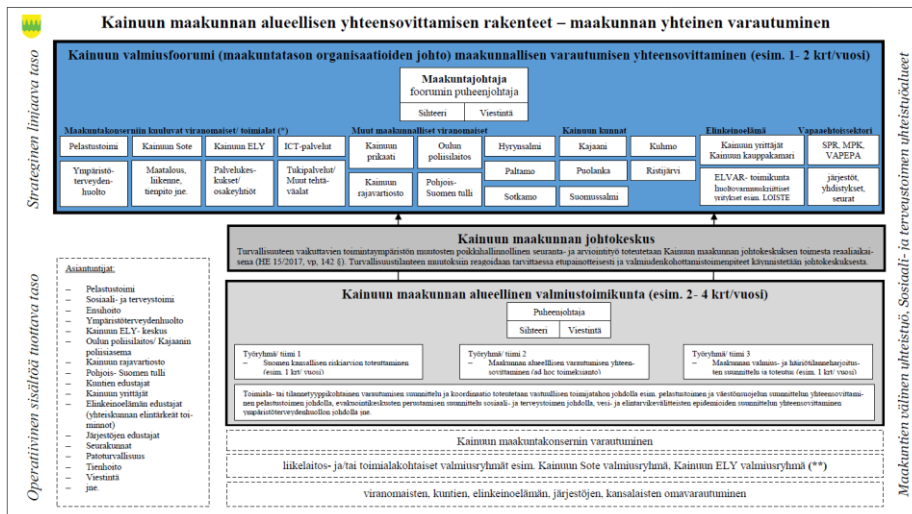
Kainuun maakunnan alueellisen yhteensovittamisen rakenteet – maakunnan yhteinen varautuminen

Strateginen linjaava taso

Kainuun valmiusfoorumi (maakuntatason organisaatioiden johto) maakunnallisen varautumisen yhteensovittaminen (esim. 1- 2 krt/vuosi)

Maakuntajohtaja
foorumin puheenjohtaja

Sihteeri | Viestintä

Maakuntakonsernin kuuluvat viranomaiset/ toimialat (*)

Pelastustoimi | Kainuun Sote | Kainuun ELY | ICT-palvelut

Ympäristöterveydenhuolto | Maatalous, liikenne, tienpito jne. | Palvelukeskukset/ osakeyhtiöt | Tukipalvelut/ Muut tehtäväalat

Muut maakunnalliset viranomaiset

Kainuun prikaati | Oulun poliisilaitos

Kainuun rajavartiosto | Pohjois-Suomen tulli

Kainuun kunnat

Hyrynsalmi | Kajaani | Kuhmo

Paltamo | Puolanka | Ristijärvi

Sotkamo | Suomussalmi

Elinkeinoelämä

Kainuun yrittäjät
Kainuun kauppakamari

ELVAR- toimikunta
Huoltovarmuuskriittiset yritykset esim. LOISTE

Vapaaehtoissektori

SPR, MPK, VAPEPA

järjestöt, yhdistykset, seurat

Kainuun maakunnan johtokeskus

Turvallisuuteen vaikuttavien toimintaympäristön muutosten poikkihallinnollinen seuranta- ja arviointityö toteutetaan Kainuun maakunnan johtokeskuksen toimesta reaaliaikaisena (HE 15/2017, vp, 142 §). Turvallisuustilanteen muutoksiin reagoidaan tarvittaessa etupainotteisesti ja valmiudenkohottamistoimenpiteet käynnistetään johtokeskuksesta.

Asiantuntijat:

– Pelastustoimi
– Sosiaali- ja terveystoimi
– Ensihoito
– Ympäristöterveydenhuolto
– Kainuun ELY- keskus
– Oulun poliisilaitos/ Kajaanin poliisiasema
– Kainuun rajavartiosto
– Pohjois- Suomen tulli
– Kuntien edustajat
– Kainuun yrittäjät
– Elinkeinoelämän edustajat (yhteiskunnan elintärkeät toiminnot)
– Järjestöjen edustajat
– Seurakunnat
– Patoturvallisuus
– Tienhoito
– Viestintä
– jne.

Operatiivinen sisältöä tuottava taso

Kainuun maakunnan alueellinen valmiustoimikunta (esim. 2- 4 krt/vuosi)

Puheenjohtaja

Sihteeri | Viestintä

Työryhmä/ tiimi 1
– Suomen kansallisen riskiarvion toteuttaminen (esim. 1 krt/ vuosi)

Työryhmä/ tiimi 2
– Maakunnan alueellisen varautumisen yhteensovittaminen (ad hoc toimeksianto)

Työryhmä/ tiimi 3
– Maakunnan valmius- ja häiriötilanneharjoitusten suunnittelu ja toteutus (esim. 1 krt/ vuosi)

Toimiala- tai tilannetyyppikohtainen varautumisen suunnittelu ja koordinaatio toteutetaan vastuullisen toimijatahon johdolla esim. pelastustoimen ja väestönsuojelun suunnittelun yhteensovittaminen pelastustoimen johdolla, evakuointikeskusten perustamisen suunnittelu sosiaali- ja terveystoimen johdolla, vesi- ja elintarvikevälitteisten epidemioiden suunnittelun yhteensovittaminen ympäristöterveydenhuollon johdolla jne.

Kainuun maakuntakonsernin varautuminen

liikelaitos- ja/tai toimialakohtaiset valmiusryhmät esim. Kainuun Sote valmiusryhmä, Kainuun ELY valmiusryhmä (**)

viranomaisten, kuntien, elinkeinoelämän, järjestöjen, kansalaisten omavarautuminen

Maakuntien välinen yhteistyö, Sosiaali- ja terveystoimen yhteistyöalueet